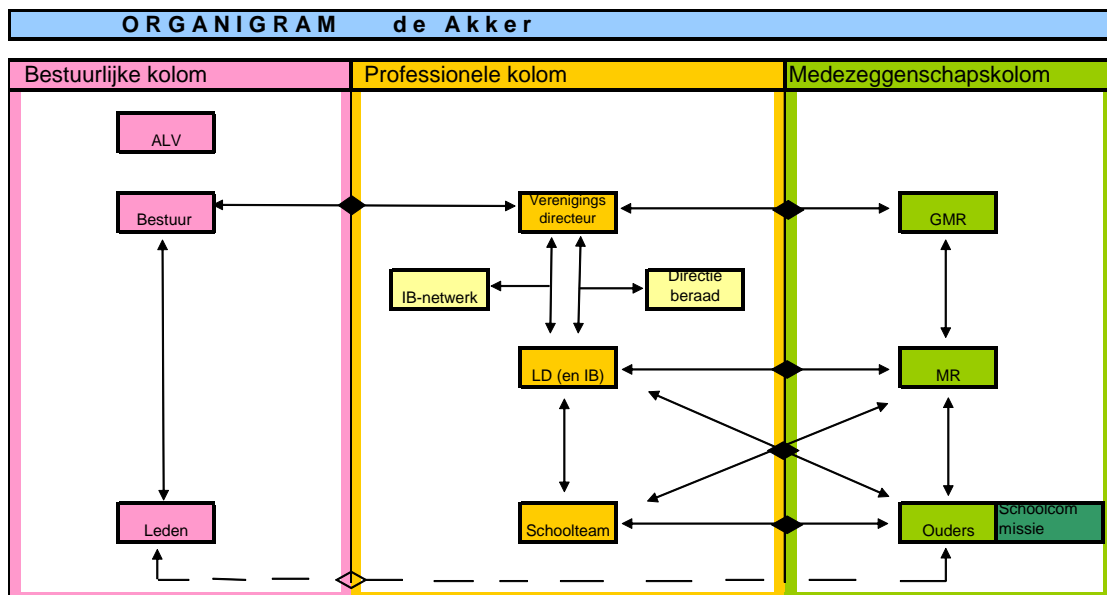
O R G A N I G R A M     d e  A k k e r

Bestuurlijke kolom

Professionele kolom

Medezeggenschapskolom

ALV

Bestuur

Verenigings directeur

GMR

IB-netwerk

Directie beraad

LD (en IB)

MR

Leden

Schoolteam

Ouders

Schoolcom missie